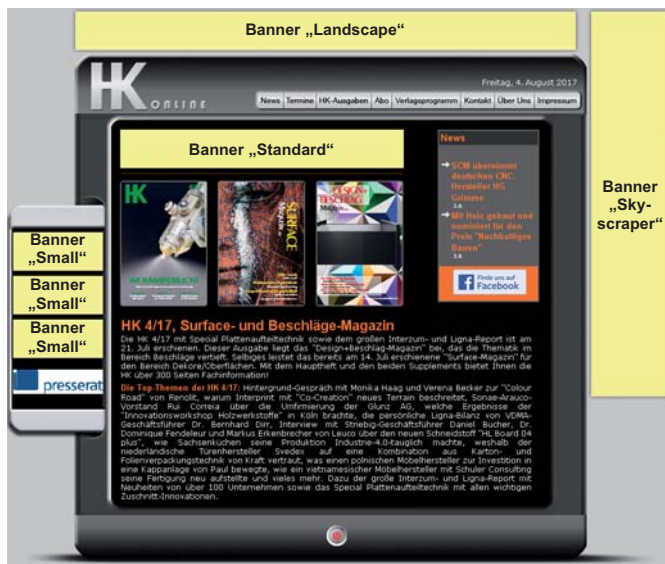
Banner „Landscape"

HK ONLINE

Freitag, 4. August 2017

News | Termine | HK-Ausgaben | Abo | Verlagsprogramm | Kontakt | Über Uns | Impressum

Banner „Standard"

News

SCM übernimmt deutschen CNC-Hersteller HG Grimme

Mit Holz gebaut und nominiert für den Preis "Nachhaltiges Bauen"

Finde uns auf Facebook

Banner „Sky-scraper"

Banner „Small"

Banner „Small"

Banner „Small"

presserat

HK 4/17, Surface- und Beschläge-Magazin

Die HK 4/17 mit Special Plattenaufteiltechnik sowie dem großen Interzum- und Ligna-Report ist am 21. Juli erschienen. Dieser Ausgabe liegt das "Design+Beschlag-Magazin" bei, das die Thematik im Bereich Beschläge vertieft. Selbiges leistet das bereits am 14. Juli erschienene "Surface-Magazin" für den Bereich Dekore/Oberflächen. Mit dem Hauptheft und den beiden Supplements bietet Ihnen die HK über 300 Seiten Fachinformation!

Die Top-Themen der HK 4/17: Hintergrund-Gespräch mit Monika Haag und Verena Becker zur "Colour Road" von Renolit, warum Interprint mit "Co-Creation" neues Terrain beschreitet, Sonae-Arauco-Vorstand Rui Correia über die Umfirmierung der Glunz AG, welche Ergebnisse der "Innovationsworkshop Holzwerkstoffe" in Köln brachte, die persönliche Ligna-Bilanz von VDMA-Geschäftsführer Dr. Bernhard Dirr, Interview mit Striebig-Geschäftsführer Daniel Bucher, Dr. Dominique Fendeleur und Markus Erkenbrecher von Leuco über den neuen Schneidstoff "HL Board 04 plus", wie Sachsenküchen seine Produktion Industrie-4.0-tauglich machte, weshalb der niederländische Türenhersteller Svedex auf eine Kombination aus Karton- und Folienverpackungstechnik von Kraft vertraut, was einen polnischen Möbelhersteller zur Investition in eine Kappanlage von Paul bewegte, wie ein vietnamesischer Möbelhersteller mit Schuler Consulting seine Fertigung neu aufstellte und vieles mehr. Dazu der große Interzum- und Ligna-Report mit Neuheiten von über 100 Unternehmen sowie das Special Plattenaufteiltechnik mit allen wichtigen Zuschnitt-Innovationen.